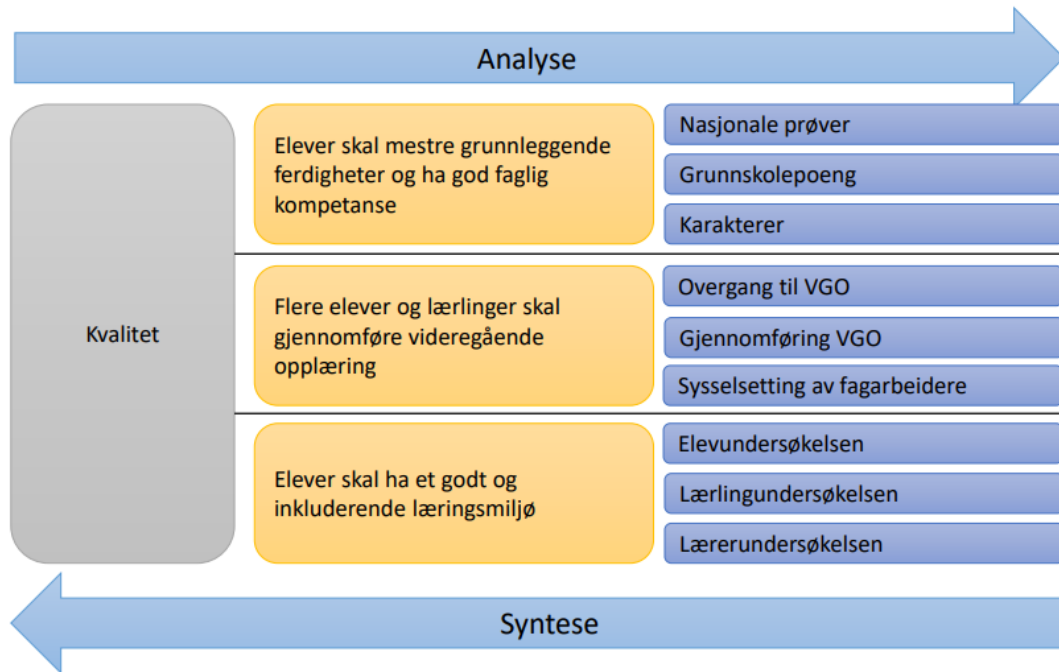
Analyse

Kvalitet

Elever skal mestre grunnleggende ferdigheter og ha god faglig kompetanse

Nasjonale prøver

Grunnskolepoeng

Karakterer

Flere elever og lærlinger skal gjennomføre videregående opplæring

Overgang til VGO

Gjennomføring VGO

Sysselsetting av fagarbeidere

Elever skal ha et godt og inkluderende læringsmiljø

Elevundersøkelsen

Lærlingundersøkelsen

Lærerundersøkelsen

Syntese